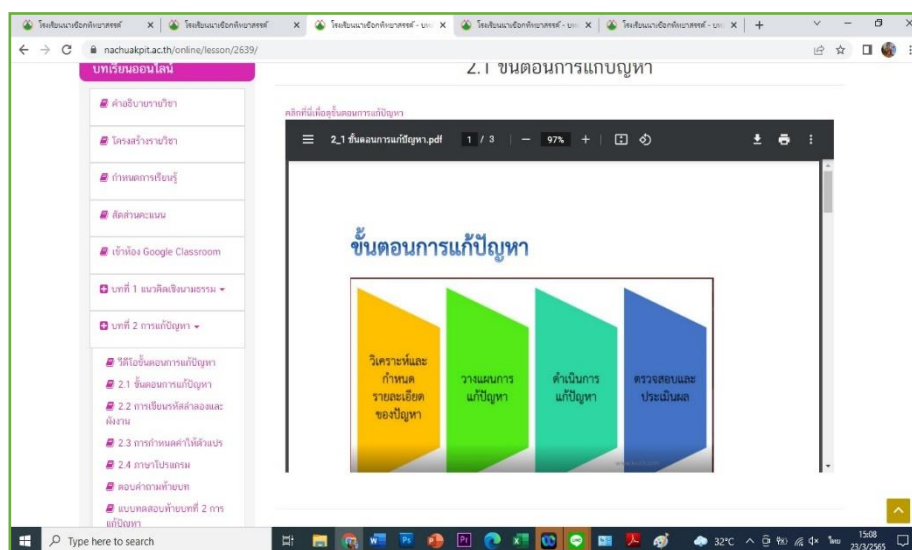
โรงเรียนนาเชือกพิทยาสรรค์ × | โรงเรียนนาเชือกพิทยาสรรค์ × | โรงเรียนนาเชือกพิทยาสรรค์ - บท × | โรงเรียนนาเชือกพิทยาสรรค์ - บท × | โรงเรียนนาเชือกพิทยาสรรค์ - บท × | +

nachuakpit.ac.th/online/lesson/2639/

บทเรียนออนไลน์

2.1 ขั้นตอนการแก้ปัญหา

คำอธิบายรายวิชา

โครงสร้างรายวิชา

กำหนดการเรียนรู้

สัดส่วนคะแนน

เข้าห้อง Google Classroom

บทที่ 1 แนวคิดเชิงนามธรรม

บทที่ 2 การแก้ปัญหา

วีดีโอขั้นตอนการแก้ปัญหา

2.1 ขั้นตอนการแก้ปัญหา

2.2 การเขียนรหัสลำลองและผังงาน

2.3 การกำหนดค่าให้ตัวแปร

2.4 ภาษาโปรแกรม

ตอบคำถามท้ายบท

แบบทดสอบท้ายบทที่ 2 การแก้ปัญหา

คลิกที่นี่เพื่อดูขั้นตอนการแก้ปัญหา

2_1 ขั้นตอนการแก้ปัญหา.pdf 1 / 3 97%

ขั้นตอนการแก้ปัญหา

วิเคราะห์และกำหนดรายละเอียดของปัญหา

วางแผนการแก้ปัญหา

ดำเนินการแก้ปัญหา

ตรวจสอบและประเมินผล

Type here to search

32°C ไทย 15:08 23/3/2565